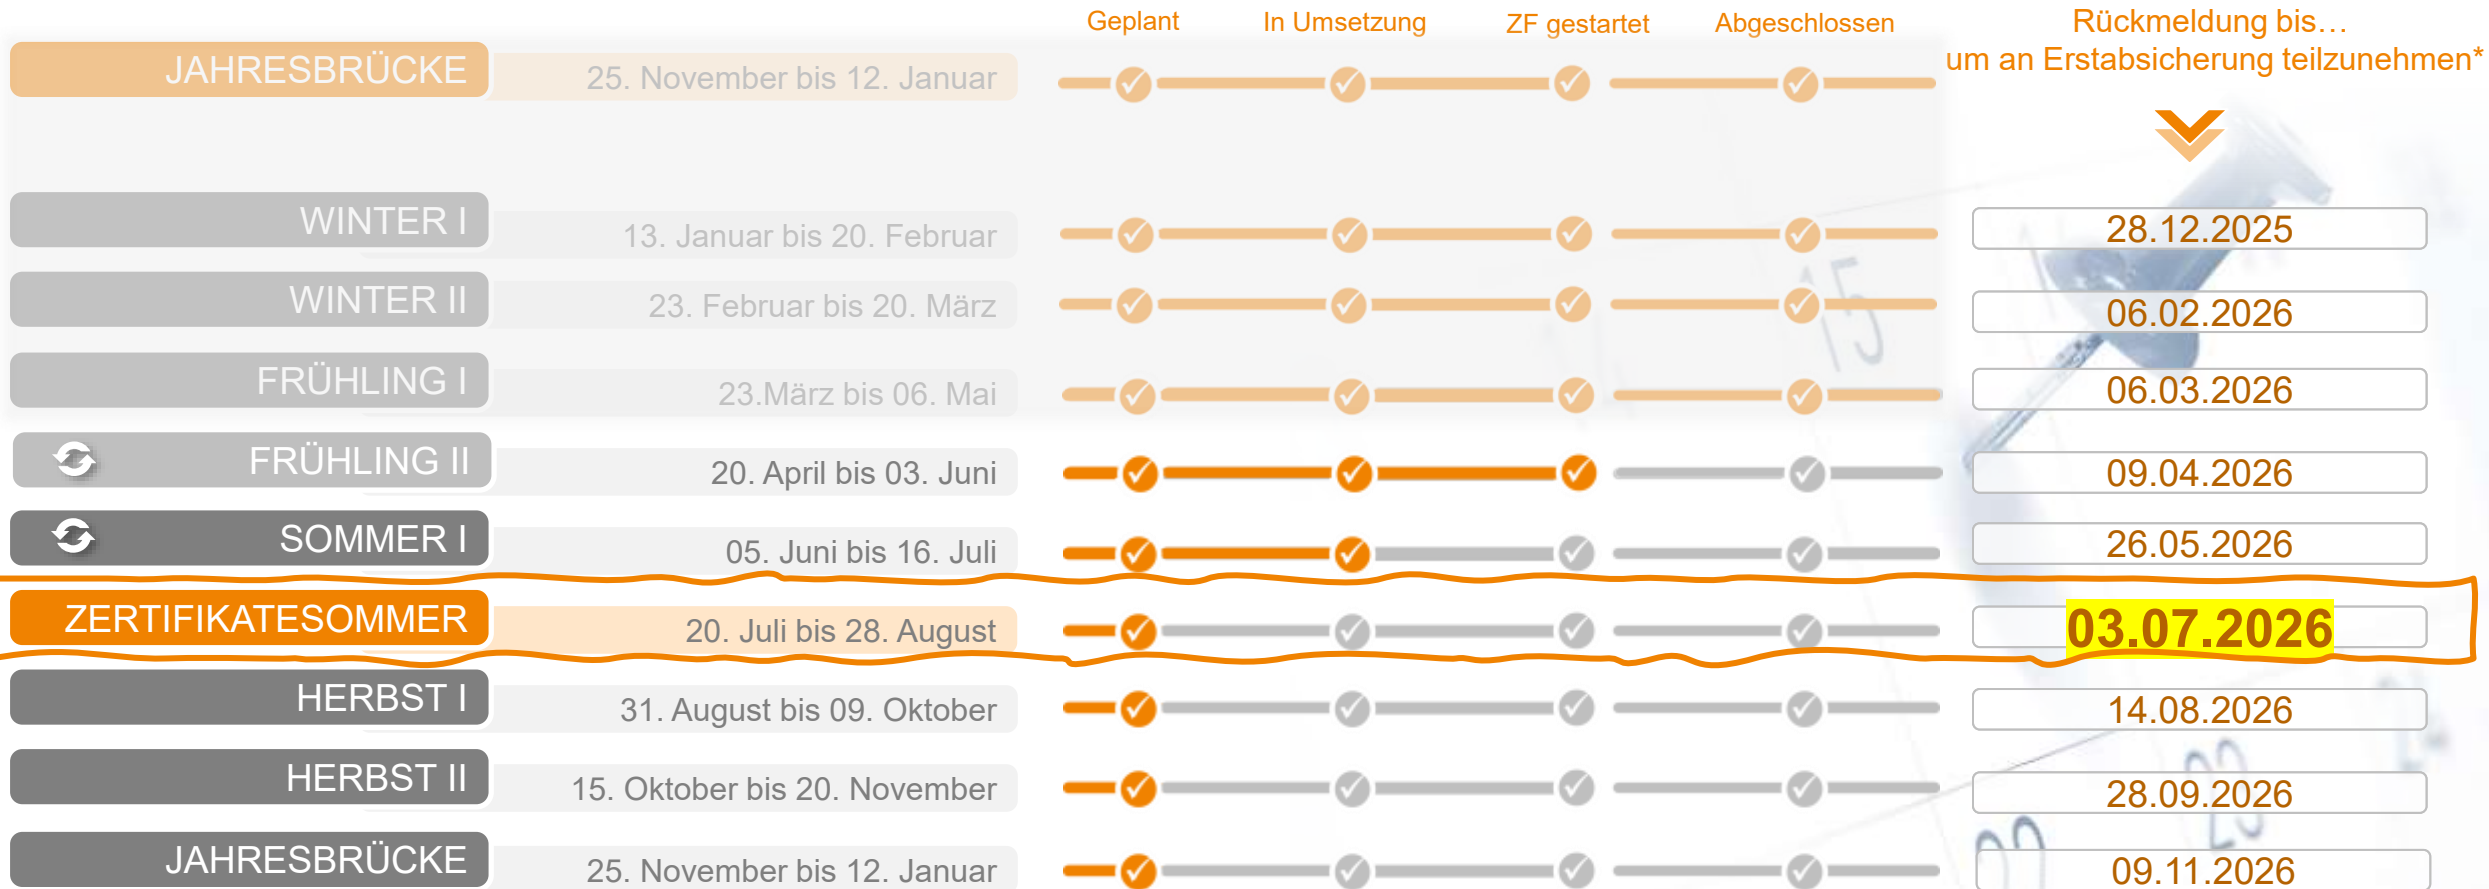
| | | Geplant | In Umsetzung | ZF gestartet | Abgeschlossen | Rückmeldung bis… um an Erstabsicherung teilzunehmen* |
|---|---|---|---|---|---|---|
| JAHRESBRÜCKE | 25. November bis 12. Januar | | | | | |
| WINTER I | 13. Januar bis 20. Februar | | | | | 28.12.2025 |
| WINTER II | 23. Februar bis 20. März | | | | | 06.02.2026 |
| FRÜHLING I | 23.März bis 06. Mai | | | | | 06.03.2026 |
| FRÜHLING II | 20. April bis 03. Juni | | | | | 09.04.2026 |
| SOMMER I | 05. Juni bis 16. Juli | | | | | 26.05.2026 |
| ZERTIFIKATESOMMER | 20. Juli bis 28. August | | | | | 03.07.2026 |
| HERBST I | 31. August bis 09. Oktober | | | | | 14.08.2026 |
| HERBST II | 15. Oktober bis 20. November | | | | | 28.09.2026 |
| JAHRESBRÜCKE | 25. November bis 12. Januar | | | | | 09.11.2026 |